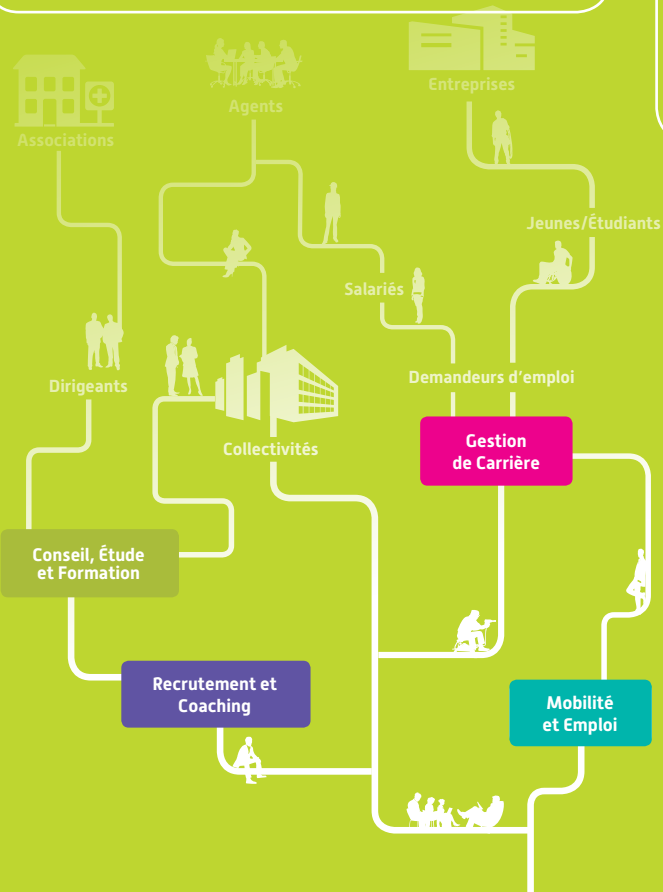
Agents

Entreprises

Associations

Jeunes/Étudiants

Salariés

Dirigeants

Demandeurs d'emploi

Collectivités

Gestion de Carrière

Conseil, Étude et Formation

Recrutement et Coaching

Mobilité et Emploi